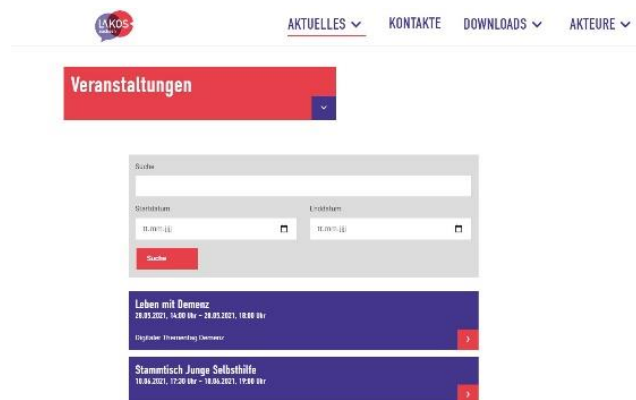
LAKOS

AKTUELLES KONTAKTE DOWNLOADS AKTEURE

Veranstaltungen

Suche

Startdatum

Enddatum

tt.mm.jjjj

tt.mm.jjjj

Suche

Leben mit Demenz
28.05.2021, 14:00 Uhr – 28.05.2021, 18:00 Uhr

Digitaler Thementag Demenz

Stammtisch Junge Selbsthilfe
10.06.2021, 17:30 Uhr – 10.06.2021, 19:00 Uhr